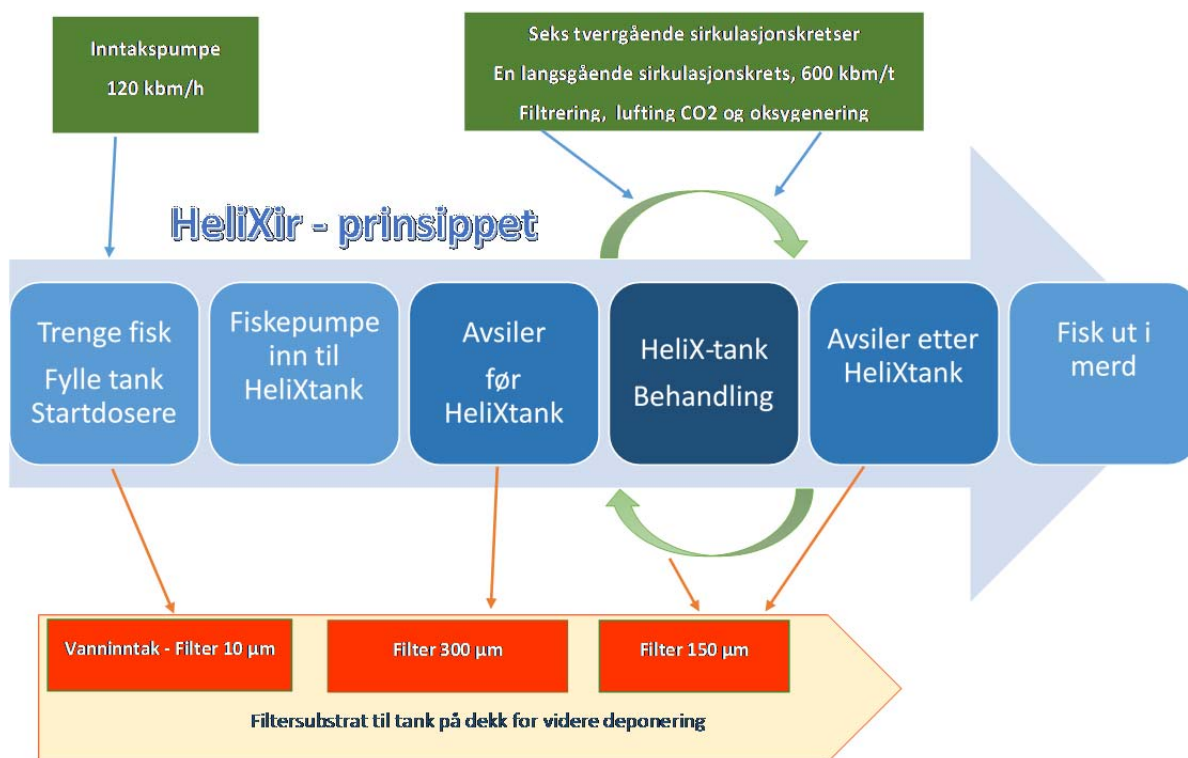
Inntakspumpe
120 kbm/h

Seks tverrgående sirkulasjonskretser
En langsgående sirkulasjonskrets, 600 kbm/t
Filtrering, lufting CO2 og oksygenering

HeliXir - prinsippet

Trenge fisk
Fylle tank
Startdosere

Fiskepumpe inn til HeliXtank

Avsiler før HeliXtank

HeliX-tank
Behandling

Avsiler etter HeliXtank

Fisk ut i merd

Vanninntak - Filter 10 µm

Filter 300 µm

Filter 150 µm

Filtersubstrat til tank på dekk for videre deponering